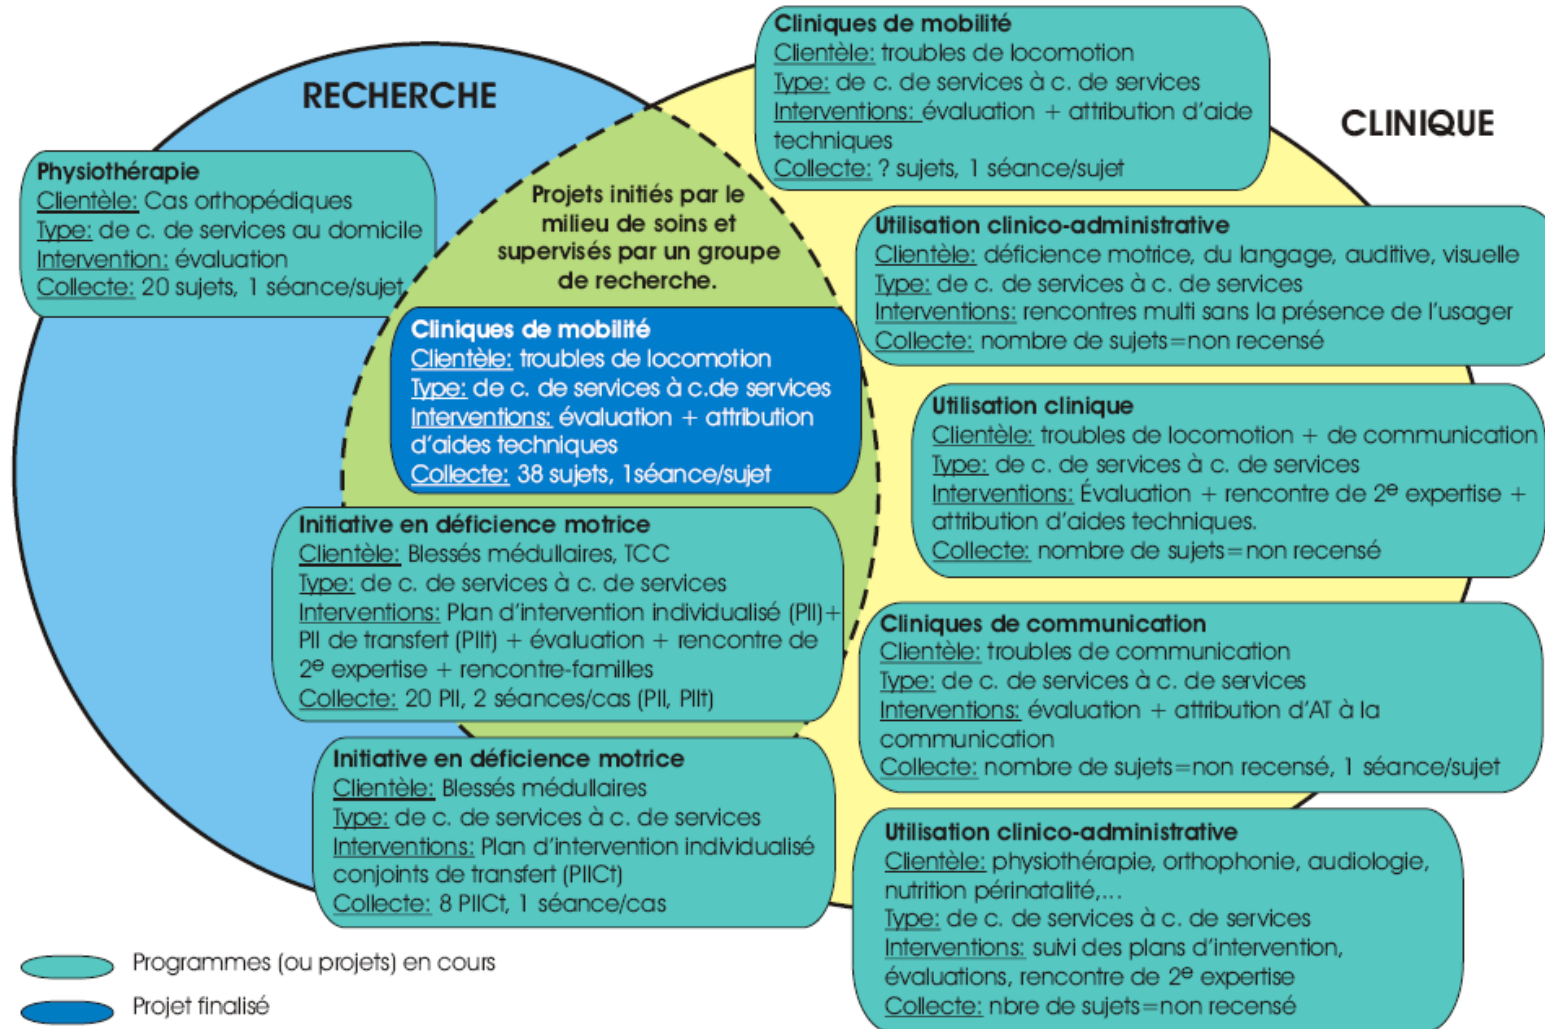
RECHERCHE

CLINIQUE

Physiothérapie
Clientèle: Cas orthopédiques
Type: de c. de services au domicile
Intervention: évaluation
Collecte: 20 sujets, 1 séance/sujet

Cliniques de mobilité
Clientèle: troubles de locomotion
Type: de c. de services à c. de services
Interventions: évaluation + attribution d'aide techniques
Collecte: ? sujets, 1 séance/sujet

Projets initiés par le milieu de soins et supervisés par un groupe de recherche.

Cliniques de mobilité
Clientèle: troubles de locomotion
Type: de c. de services à c.de services
Interventions: évaluation + attribution d'aides techniques
Collecte: 38 sujets, 1séance/sujet

Utilisation clinico-administrative
Clientèle: déficience motrice, du langage, auditive, visuelle
Type: de c. de services à c. de services
Interventions: rencontres multi sans la présence de l'usager
Collecte: nombre de sujets=non recensé

Utilisation clinique
Clientèle: troubles de locomotion + de communication
Type: de c. de services à c. de services
Interventions: Évaluation + rencontre de 2$^e$ expertise + attribution d'aides techniques.
Collecte: nombre de sujets=non recensé

Initiative en déficience motrice
Clientèle: Blessés médullaires, TCC
Type: de c. de services à c. de services
Interventions: Plan d'intervention individualisé (PII)+ PII de transfert (PIIt) + évaluation + rencontre de 2$^e$ expertise + rencontre-familles
Collecte: 20 PII, 2 séances/cas (PII, PIIt)

Cliniques de communication
Clientèle: troubles de communication
Type: de c. de services à c. de services
Interventions: évaluation + attribution d'AT à la communication
Collecte: nombre de sujets=non recensé, 1 séance/sujet

Initiative en déficience motrice
Clientèle: Blessés médullaires
Type: de c. de services à c. de services
Interventions: Plan d'intervention individualisé conjoints de transfert (PIICt)
Collecte: 8 PIICt, 1 séance/cas

Utilisation clinico-administrative
Clientèle: physiothérapie, orthophonie, audiologie, nutrition périnatalité,...
Type: de c. de services à c. de services
Interventions: suivi des plans d'intervention, évaluations, rencontre de 2$^e$ expertise
Collecte: nbre de sujets=non recensé

Programmes (ou projets) en cours
Projet finalisé